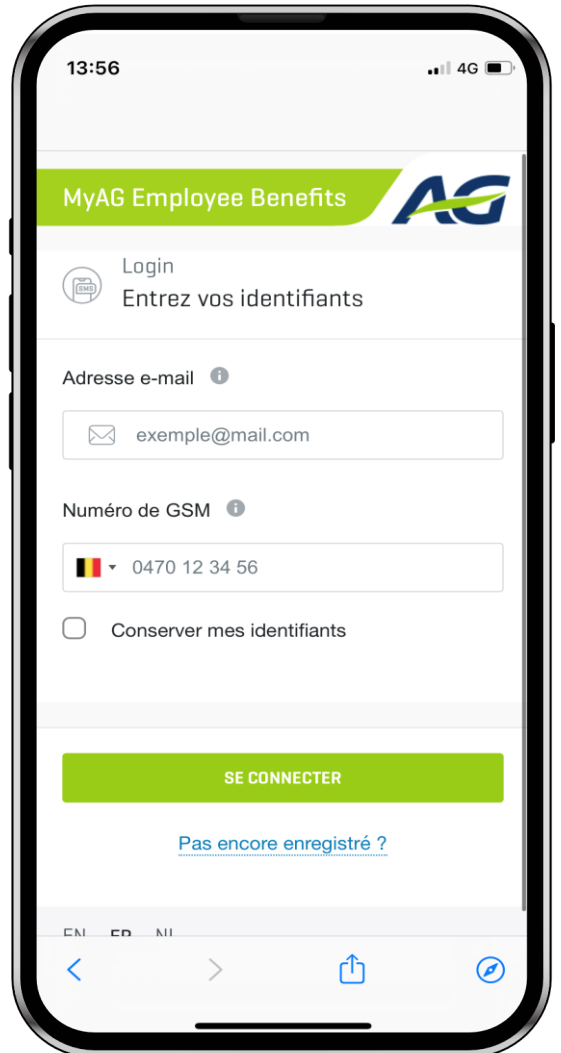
13:56

4G

MyAG Employee Benefits

AG

SMS

Login

Entrez vos identifiants

Adresse e-mail

exemple@mail.com

Numéro de GSM

0470 12 34 56

Conserver mes identifiants

SE CONNECTER

Pas encore enregistré ?

EN FR NL